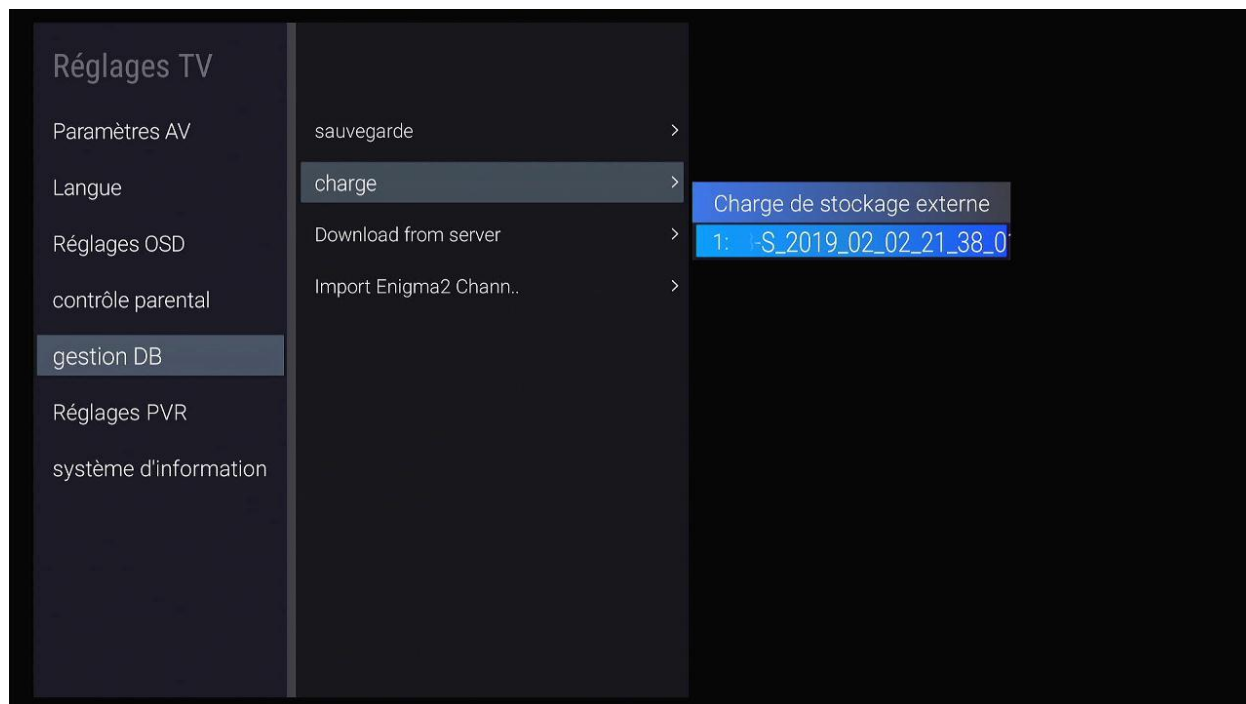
Réglages TV

Paramètres AV

Langue

Réglages OSD

contrôle parental

gestion DB

Réglages PVR

système d'information

sauvegarde >

charge >

Download from server >

Import Enigma2 Chann.. >

Charge de stockage externe

1: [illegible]S_2019_02_02_21_38_0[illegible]